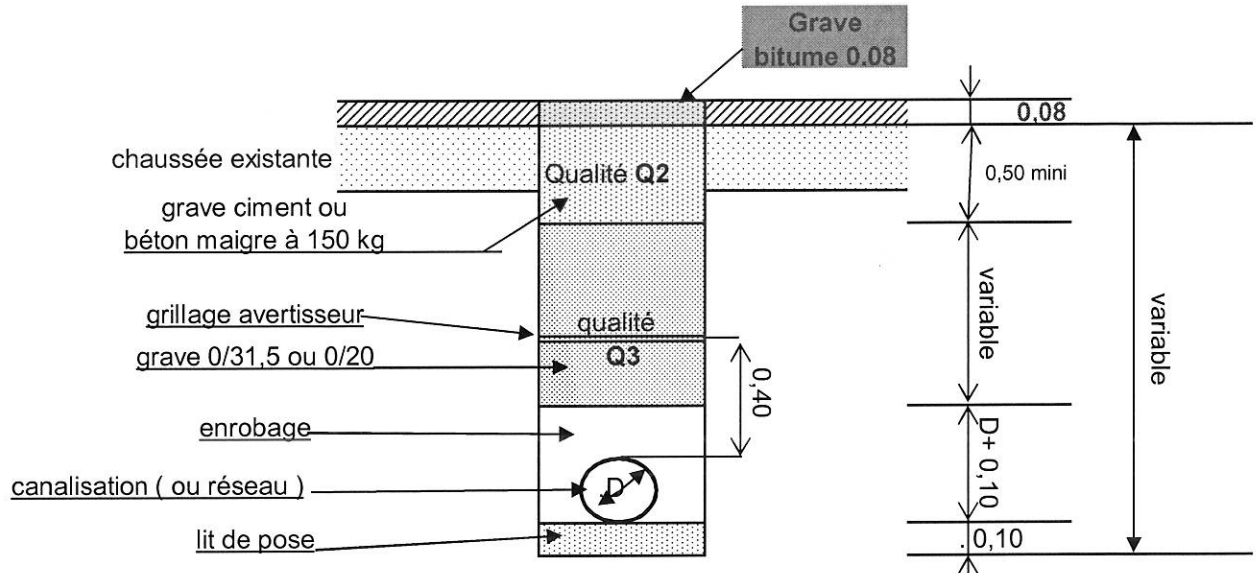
Grave bitume 0.08

0,08

chaussée existante

Qualité **Q2**

0,50 mini

grave ciment ou béton maigre à 150 kg

variable

variable

grillage avertisseur

qualité

grave 0/31,5 ou 0/20

**Q3**

0,40

enrobage

D+ 0,10

canalisation ( ou réseau )

D

lit de pose

.0,10